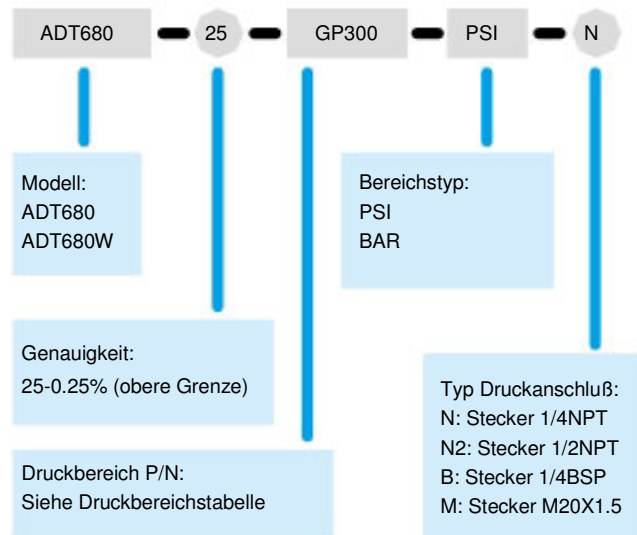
ADT680 25 GP300 PSI N

Modell:
ADT680
ADT680W

Bereichstyp:
PSI
BAR

Genauigkeit:
25-0.25% (obere Grenze)

Typ Druckanschluß:
N: Stecker 1/4NPT
N2: Stecker 1/2NPT
B: Stecker 1/4BSP
M: Stecker M20X1.5

Druckbereich P/N:
Siehe Druckbereichstabelle